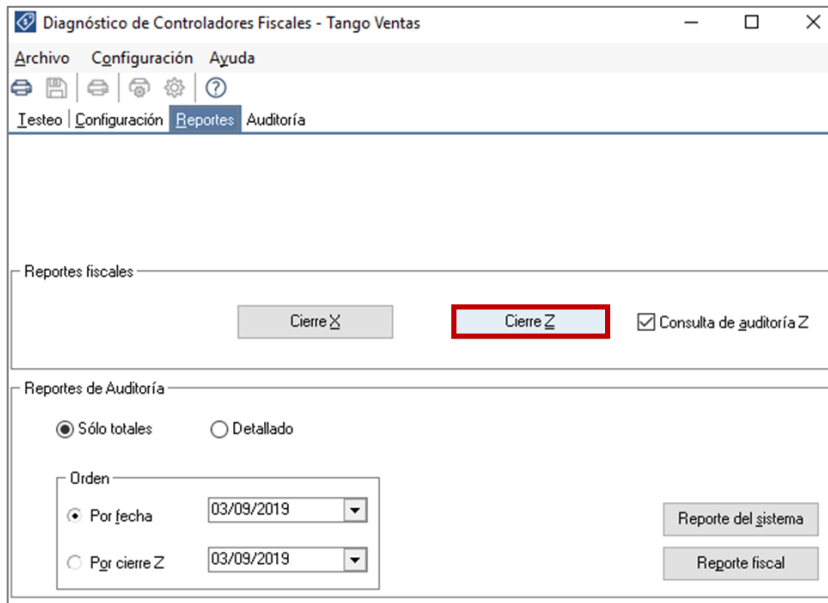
Diagnóstico de Controladores Fiscales - Tango Ventas

Archivo Configuración Ayuda

Testeo | Configuración Reportes Auditoría

Reportes fiscales

Cierre X

Cierre Z

Consulta de auditoría Z

Reportes de Auditoría

Sólo totales

Detallado

Orden

Por fecha 03/09/2019

Por cierre Z 03/09/2019

Reporte del sistema

Reporte fiscal